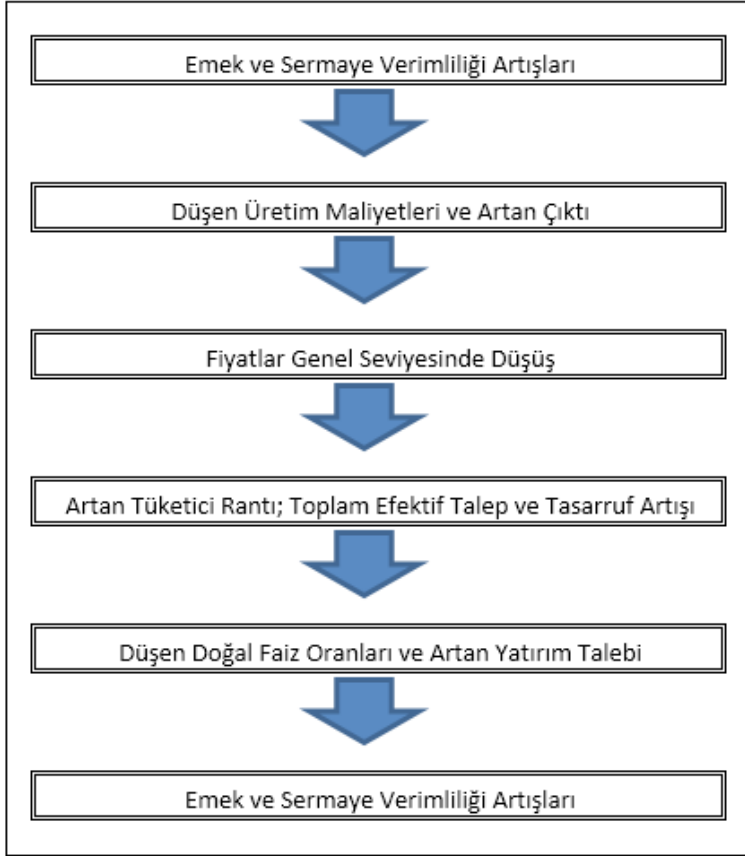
Emek ve Sermaye Verimliliği Artışları

Düşen Üretim Maliyetleri ve Artan Çıktı

Fiyatlar Genel Seviyesinde Düşüş

Artan Tüketici Rantı; Toplam Efektif Talep ve Tasarruf Artışı

Düşen Doğal Faiz Oranları ve Artan Yatırım Talebi

Emek ve Sermaye Verimliliği Artışları